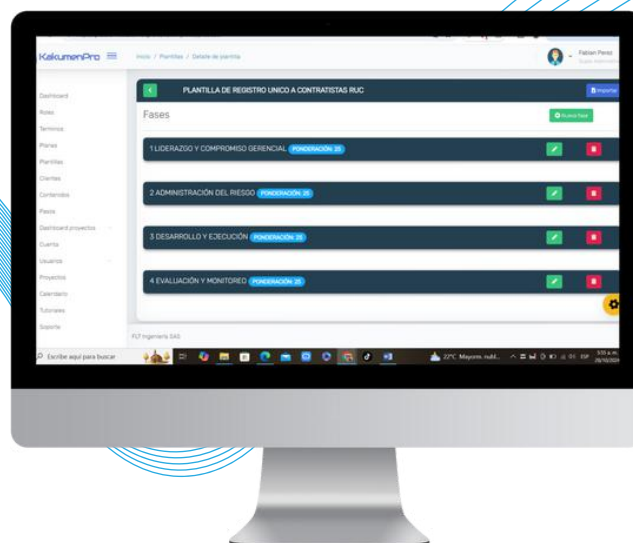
KakumenPro

Inicio / Plantillas / Detalle de plantilla

Fabian Perez

Dashboard
Roles
Terminos
Planes
Plantillas
Clientes
Contenidos
Pasos
Dashboard proyectos
Cuenta
Usuarios
Proyectos
Calendario
Tutoriales
Soporte

PLANTILLA DE REGISTRO UNICO A CONTRATISTAS RUC

Importar

Fases

Nueva fase

1 LIDERAZGO Y COMPROMISO GERENCIAL PONDERACIÓN: 25

2 ADMINISTRACIÓN DEL RIESGO PONDERACIÓN: 25

3 DESARROLLO Y EJECUCIÓN PONDERACIÓN: 25

4 EVALUACIÓN Y MONITOREO PONDERACIÓN: 25

FLT Ingeniería SAS

Escribe aquí para buscar

22°C Mayorm. nubl.

ESP